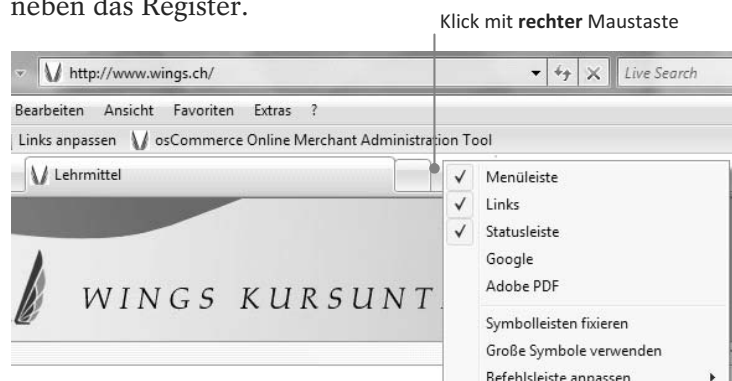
neben das Register.

Klick mit **rechter** Maustaste

http://www.wings.ch/

Live Search

Bearbeiten Ansicht Favoriten Extras ?

Links anpassen osCommerce Online Merchant Administration Tool

Lehrmittel

✓ Menüleiste
✓ Links
✓ Statusleiste
Google
Adobe PDF
Symbolleisten fixieren
Große Symbole verwenden
Befehlsleiste anpassen

WINGS KURSUNT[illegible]